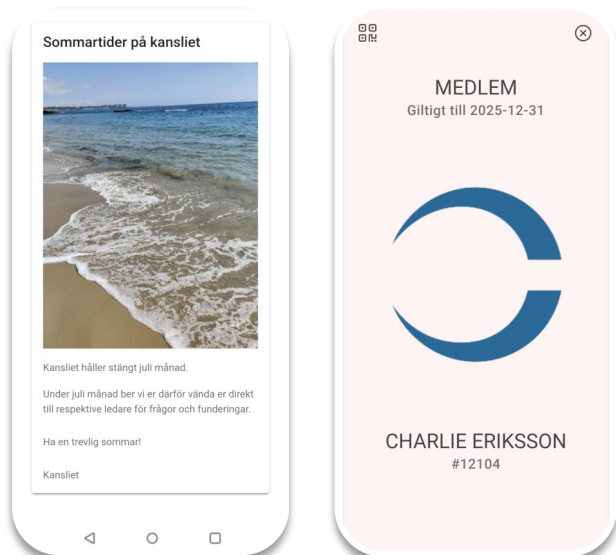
Sommartider på kansliet

Kansliet håller stängt juli månad.

Under juli månad ber vi er därför vända er direkt till respektive ledare för frågor och funderingar.

Ha en trevlig sommar!

Kansliet

MEDLEM
Giltigt till 2025-12-31

CHARLIE ERIKSSON
#12104